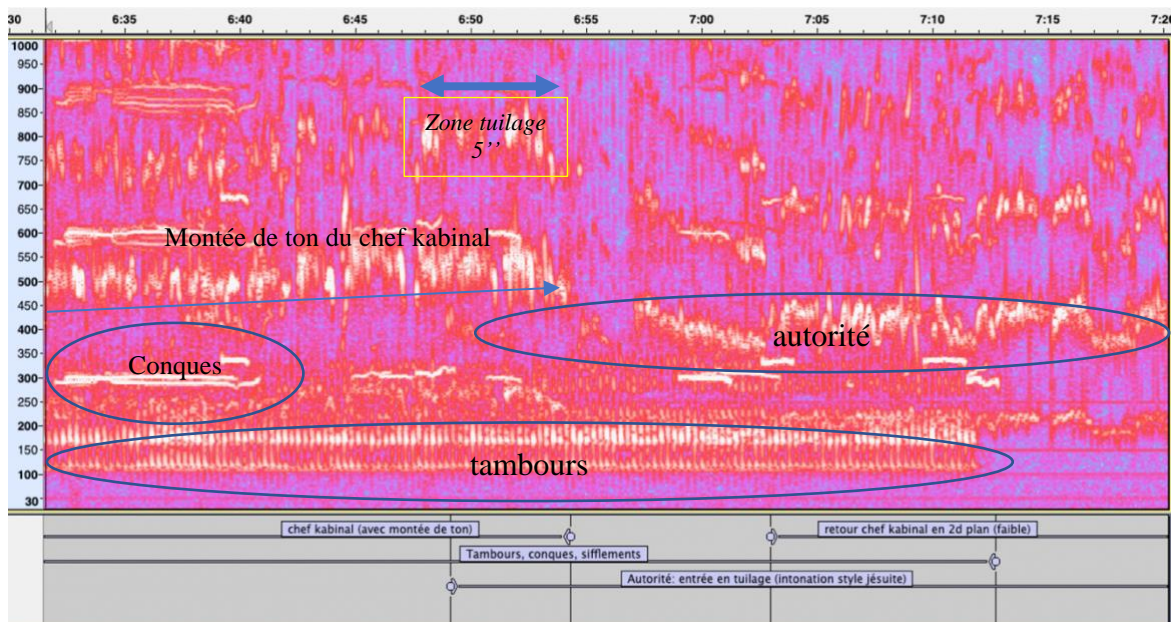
30 6:35 6:40 6:45 6:50 6:55 7:00 7:05 7:10 7:15 7:20

1000 950 900 850 800 750 700 650 600 550 500 450 400 350 300 250 200 150 100 30

*Zone tuilage* 5''

Montée de ton du chef kabinal

autorité

Conques

tambours

chef kabinal (avec montée de ton)

retour chef kabinal en 2d plan (faible)

Tambours, conques, sifflements

Autorité: entrée en tuilage (intonation style jésuite)